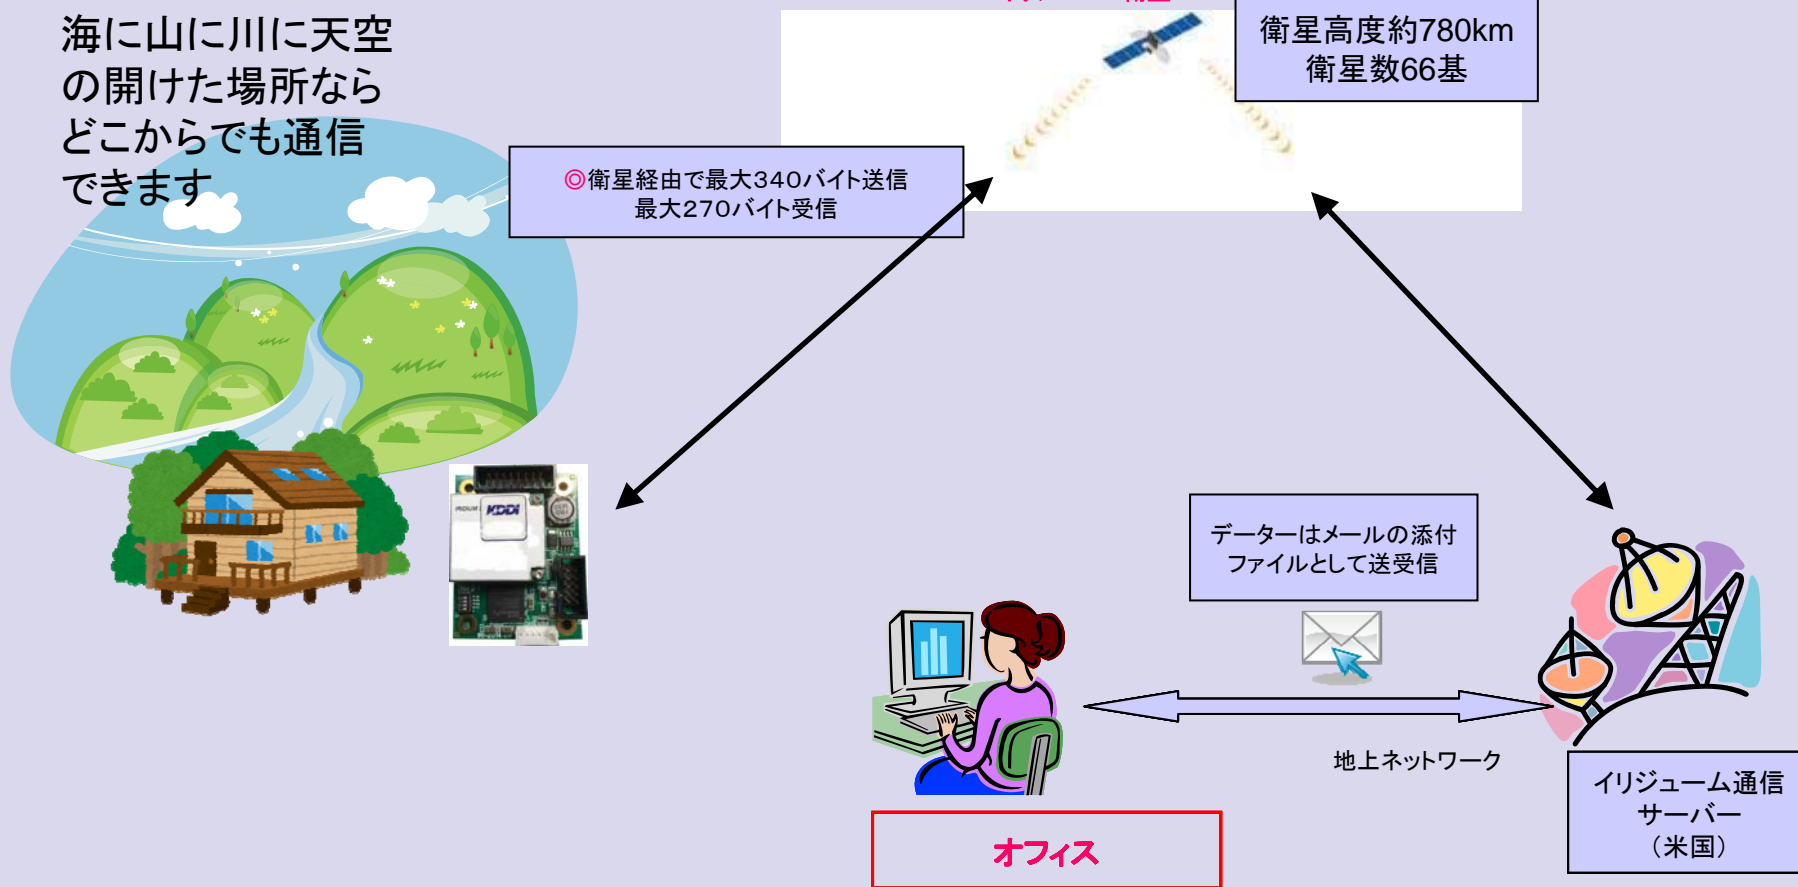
海に山に川に天空の開けた場所ならどこからでも通信できます

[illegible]

衛星高度約780km
衛星数66基

◎衛星経由で最大340バイト送信
最大270バイト受信

KDDI

データーはメールの添付ファイルとして送受信

地上ネットワーク

イリジューム通信サーバー
（米国）

オフィス